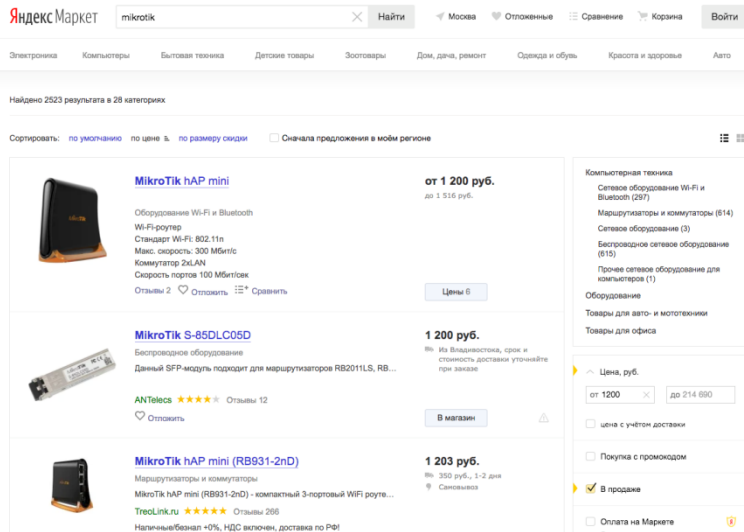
Яндекс Маркет mikrotik Найти Москва Отложенные Сравнение Корзина Войти

Электроника Компьютеры Бытовая техника Детские товары Зоотовары Дом, дача, ремонт Одежда и обувь Красота и здоровье Авто

Найдено 2523 результата в 28 категориях

Сортировать: по умолчанию по цене по размеру скидки Сначала предложения в моём регионе

MikroTik hAP mini
Оборудование Wi-Fi и Bluetooth
Wi-Fi-роутер
Стандарт Wi-Fi: 802.11n
Макс. скорость: 300 Мбит/с
Коммутатор 2xLAN
Скорость портов 100 Мбит/сек
Отзывы 2 Отложить Сравнить
от 1 200 руб.
до 1 516 руб.
Цены 6

MikroTik S-85DLC05D
Беспроводное оборудование
Данный SFP-модуль подходит для маршрутизаторов RB2011LS, RB...
ANTelecs Отзывы 12
Отложить
1 200 руб.
Из Владивостока, срок и стоимость доставки уточняйте при заказе
В магазин

MikroTik hAP mini (RB931-2nD)
Маршрутизаторы и коммутаторы
MikroTik hAP mini (RB931-2nD) - компактный 3-портовый WiFi роуте...
TreoLink.ru Отзывы 266
Наличные/безнал +0%, НДС включен, доставка по РФ!
1 203 руб.
350 руб., 1-2 дня
Самовывоз

Компьютерная техника
Сетевое оборудование Wi-Fi и Bluetooth (297)
Маршрутизаторы и коммутаторы (614)
Сетевое оборудование (3)
Беспроводное сетевое оборудование (615)
Прочее сетевое оборудование для компьютеров (1)
Оборудование
Товары для авто- и мототехники
Товары для офиса

Цена, руб.
от 1200 до 214 690
цена с учётом доставки
Покупка с промокодом
В продаже
Оплата на Маркете